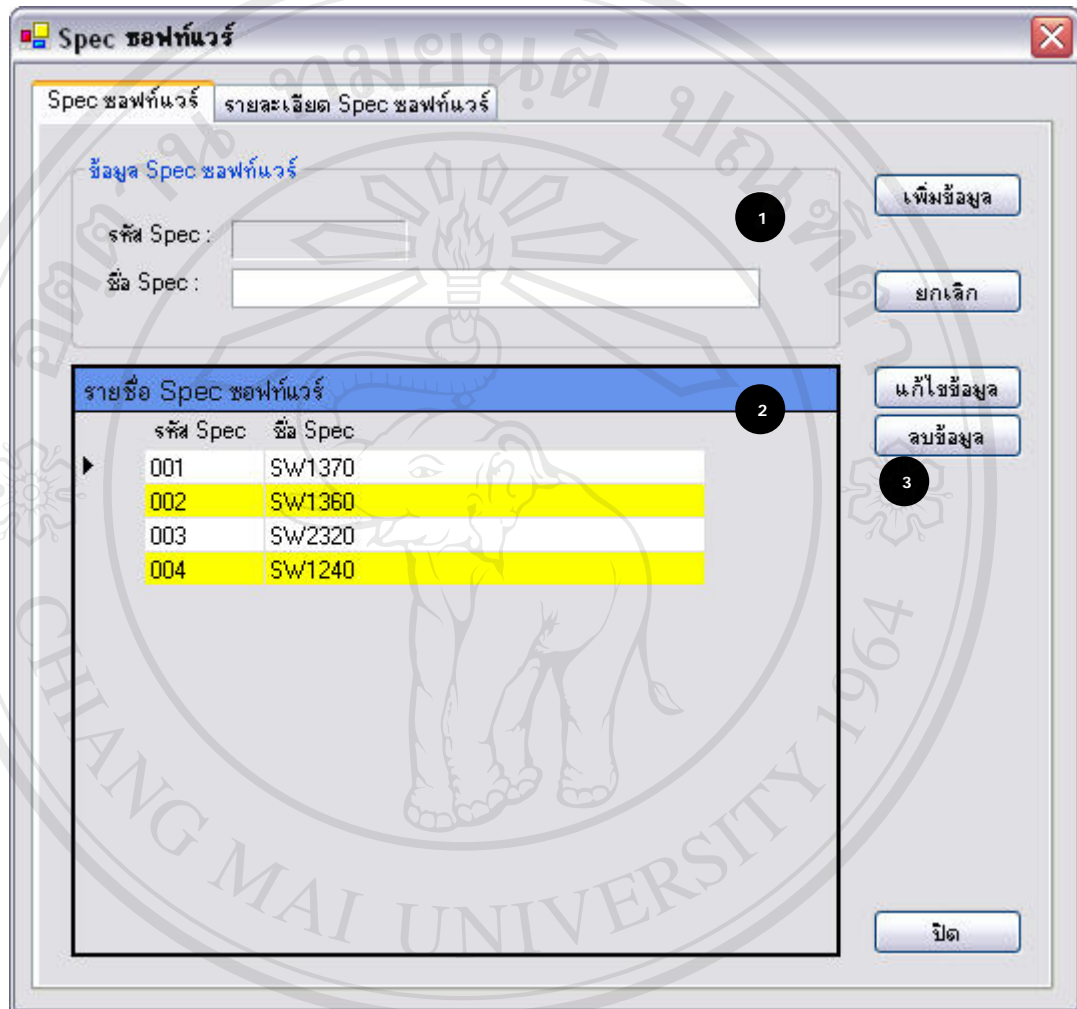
Spec ซอฟท์แวร์

Spec ซอฟท์แวร์ | รายละเอียด Spec ซอฟท์แวร์

ข้อมูล Spec ซอฟท์แวร์

รหัส Spec :

ชื่อ Spec :

เพิ่มข้อมูล

1

ยกเลิก

รายชื่อ Spec ซอฟท์แวร์

2

แก้ไขข้อมูล

ลบข้อมูล

3

| รหัส Spec | ชื่อ Spec |
|---|---|
| 001 | SW1370 |
| 002 | SW1360 |
| 003 | SW2320 |
| 004 | SW1240 |

ปิด

CHIANG MAI UNIVERSITY 1964